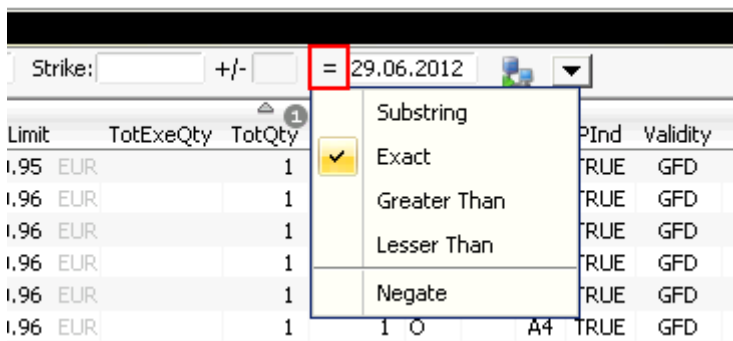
Strike: +/- = 29.06.2012

Limit TotExeQty TotQty 1

Substring
Exact
Greater Than
Lesser Than
Negate

PInd Validity

| Limit | | TotExeQty | TotQty | | | | PInd | Validity |
|---|---|---|---|---|---|---|---|---|
| .95 | EUR | | 1 | | | | TRUE | GFD |
| .96 | EUR | | 1 | | | | TRUE | GFD |
| .96 | EUR | | 1 | | | | TRUE | GFD |
| .96 | EUR | | 1 | | | | TRUE | GFD |
| .96 | EUR | | 1 | | | | TRUE | GFD |
| .96 | EUR | | 1 | 1 | O | A4 | TRUE | GFD |